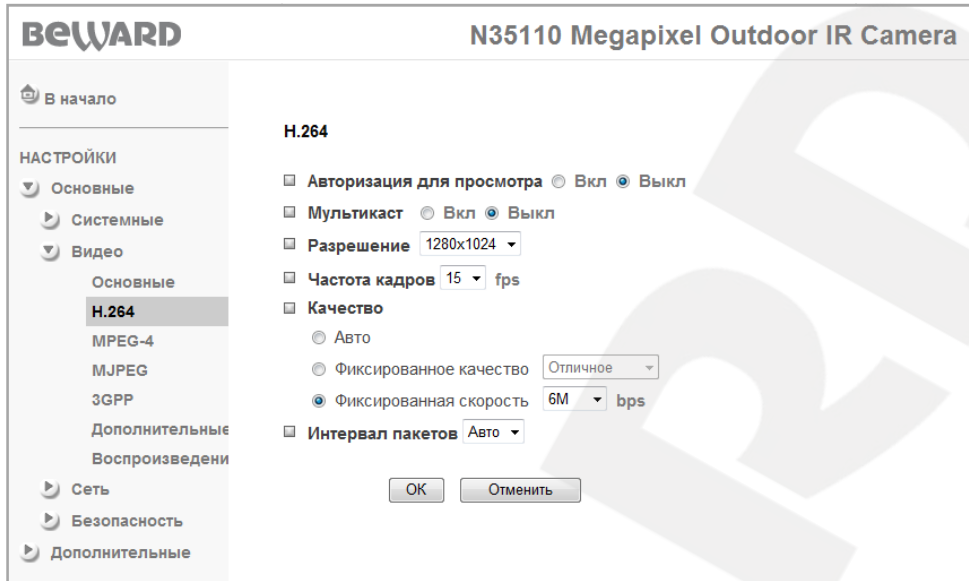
BEWARD

N35110 Megapixel Outdoor IR Camera

В начало

НАСТРОЙКИ
Основные
Системные
Видео
Основные
H.264
MPEG-4
MJPEG
3GPP
Дополнительные
Воспроизведени
Сеть
Безопасность
Дополнительные

H.264

Авторизация для просмотра Вкл Выкл
Мультикаст Вкл Выкл
Разрешение 1280x1024
Частота кадров 15 fps
Качество
Авто
Фиксированное качество Отличное
Фиксированная скорость 6M bps
Интервал пакетов Авто

OK Отменить